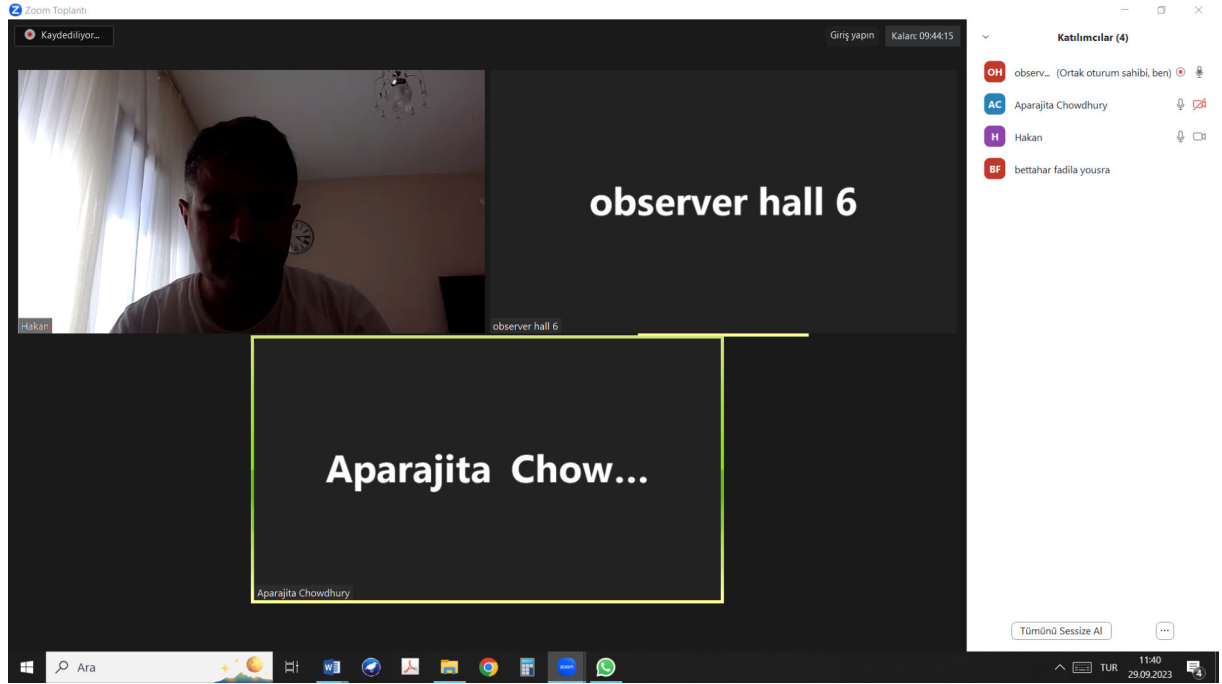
Zoom Toplantı

Kaydediliyor...

Giriş yapın

Kalan: 09:44:15

Katılımcılar (4)

OH observ... (Ortak oturum sahibi, ben)

AC Aparajita Chowdhury

H Hakan

BF bettahar fadila yousra

observer hall 6

Hakan

observer hall 6

Aparajita Chow...

Aparajita Chowdhury

Tümünü Sessize Al

...

Ara

zoom

TUR

11:40
29.09.2023

4